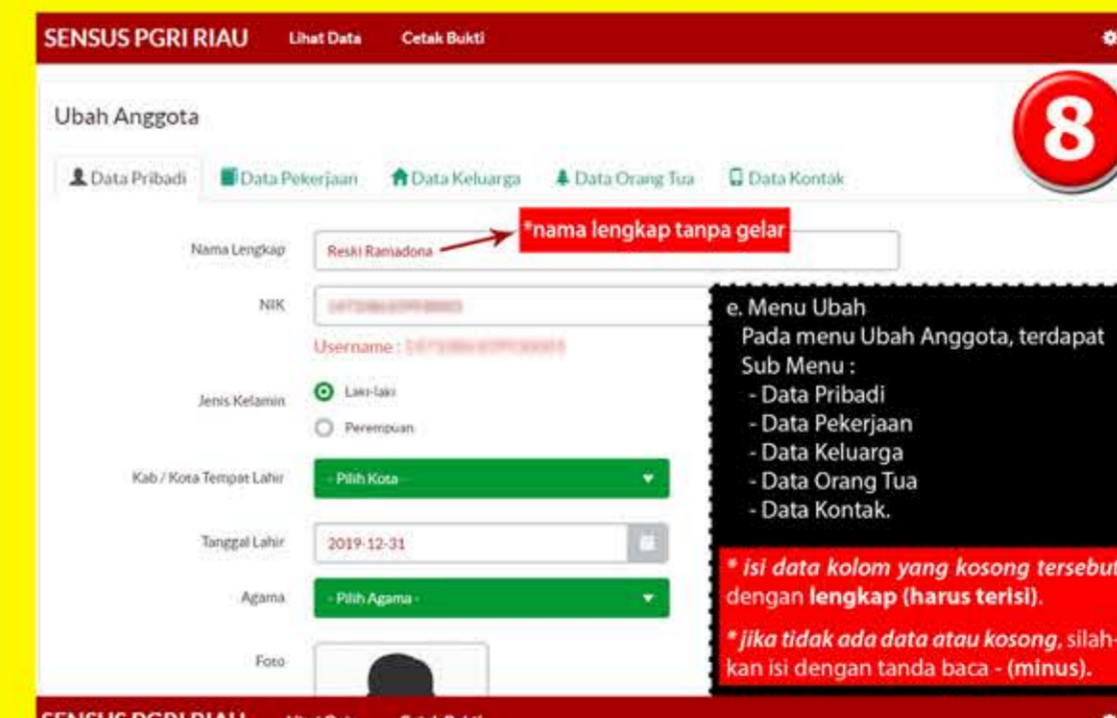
SENSUS PGRI RIAU Lihat Data Cetak Bukti

Ubah Anggota

8

Data Pribadi Data Pekerjaan Data Keluarga Data Orang Tua Data Kontak

Nama Lengkap Reski Ramadona *nama lengkap tanpa gelar

NIK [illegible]

Username : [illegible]

Jenis Kelamin Laki-laki Perempuan

Kab / Kota Tempat Lahir - Pilih Kota -

Tanggal Lahir 2019-12-31

Agama - Pilih Agama -

Foto

e. Menu Ubah
Pada menu Ubah Anggota, terdapat Sub Menu :
- Data Pribadi
- Data Pekerjaan
- Data Keluarga
- Data Orang Tua
- Data Kontak.

* isi data kolom yang kosong tersebut dengan lengkap (harus terisi).

* jika tidak ada data atau kosong, silahkan isi dengan tanda baca - (minus).

SENSUS PGRI RIAU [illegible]